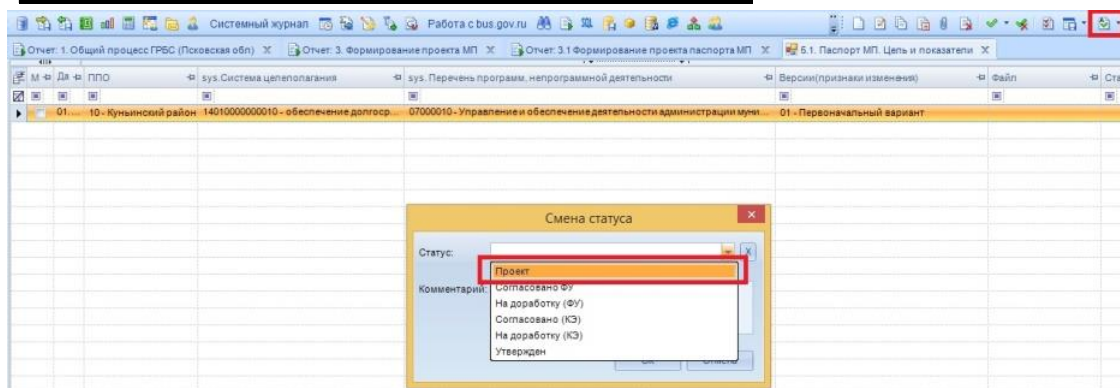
Системный журнал Работа с bus.gov.ru

Отчет: 1. Общий процесс ГРБС (Псковская обл) Отчет: 3. Формирование проекта МП Отчет: 3.1 Формирование проекта паспорта МП 5.1. Паспорт МП. Цель и показатели

| М | Дл | ППО | sys.Система целеполагания | sys. Перечень программ, непрограммной деятельности | Версии(признаки изменения) | Файл | Ста |
|---|---|---|---|---|---|---|---|
| | 01... | 10 - Куньинский район | 14010000000010 - обеспечение долгоср... | 07000010 - Управление и обеспечение деятельности администрации муни... | 01 - Первоначальный вариант | | |

Смена статуса

Статус:

Комментарий:

Проект
Согласовано ФУ
На доработку (ФУ)
Согласовано (КЭ)
На доработку (КЭ)
Утвержден

ОК Отмена